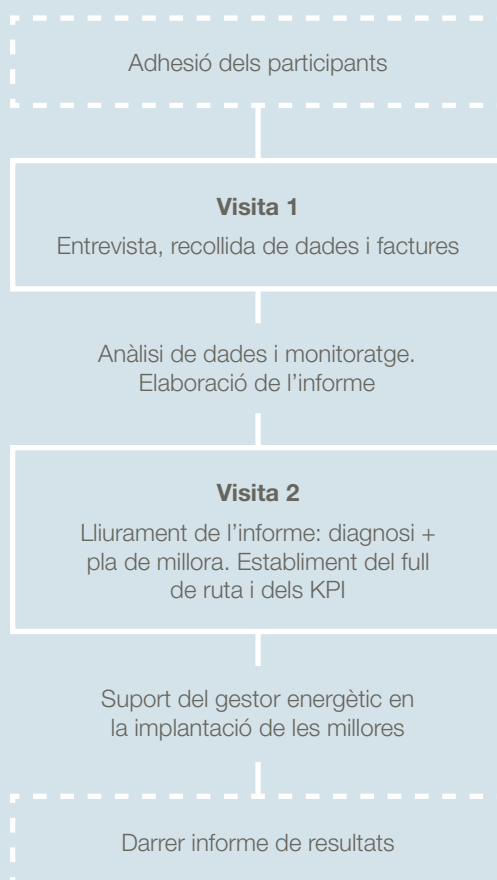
Adhesió dels participants

**Visita 1**
Entrevista, recollida de dades i factures

Anàlisi de dades i monitoratge. Elaboració de l’informe

**Visita 2**
Lliurament de l’informe: diagnosi + pla de millora. Establiment del full de ruta i dels KPI

Suport del gestor energètic en la implantació de les millores

Darrer informe de resultats